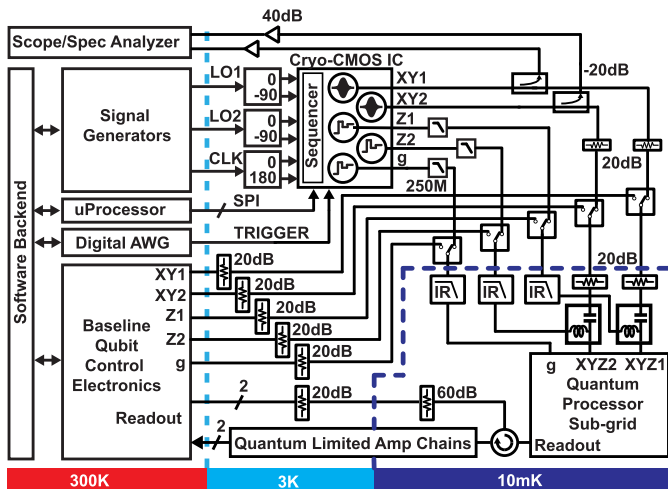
40dB

Scope/Spec Analyzer

Software Backend

Signal Generators

LO1
0
-90

LO2
0
-90

CLK
0
180

Cryo-CMOS IC

Sequencer

XY1
XY2
Z1
Z2
g

-20dB

20dB

250M

uProcessor

SPI

Digital AWG

TRIGGER

XY1
XY2
Z1
Z2
g

20dB
20dB
20dB
20dB
20dB

Baseline Qubit Control Electronics

Readout

2
20dB
60dB

2

20dB

IR
IR
IR

g
XYZ2
XYZ1

Quantum Processor Sub-grid
Readout

Quantum Limited Amp Chains

300K
3K
10mK